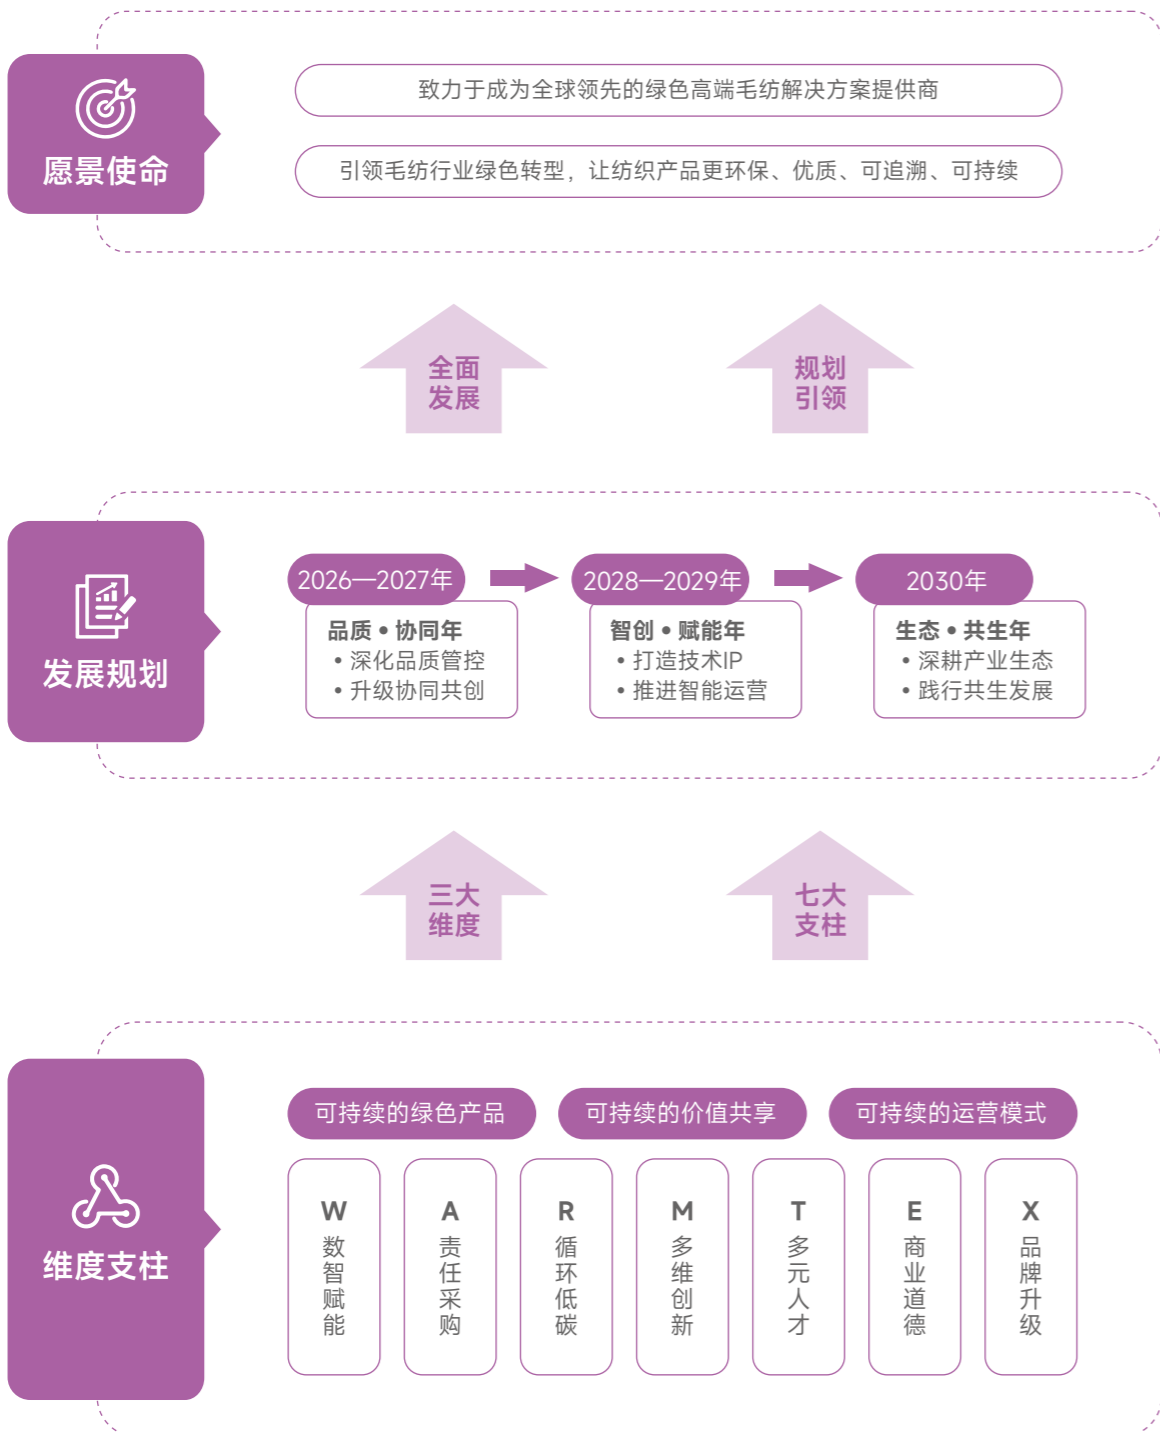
愿景使命

致力于成为全球领先的绿色高端毛纺解决方案提供商

引领毛纺行业绿色转型，让纺织产品更环保、优质、可追溯、可持续

全面发展

规划引领

发展规划

2026—2027年
品质 • 协同年
• 深化品质管控
• 升级协同共创

2028—2029年
智创 • 赋能年
• 打造技术IP
• 推进智能运营

2030年
生态 • 共生年
• 深耕产业生态
• 践行共生发展

三大维度

七大支柱

维度支柱

可持续的绿色产品

可持续的价值共享

可持续的运营模式

W 数智赋能

A 责任采购

R 循环低碳

M 多维创新

T 多元人才

E 商业道德

X 品牌升级